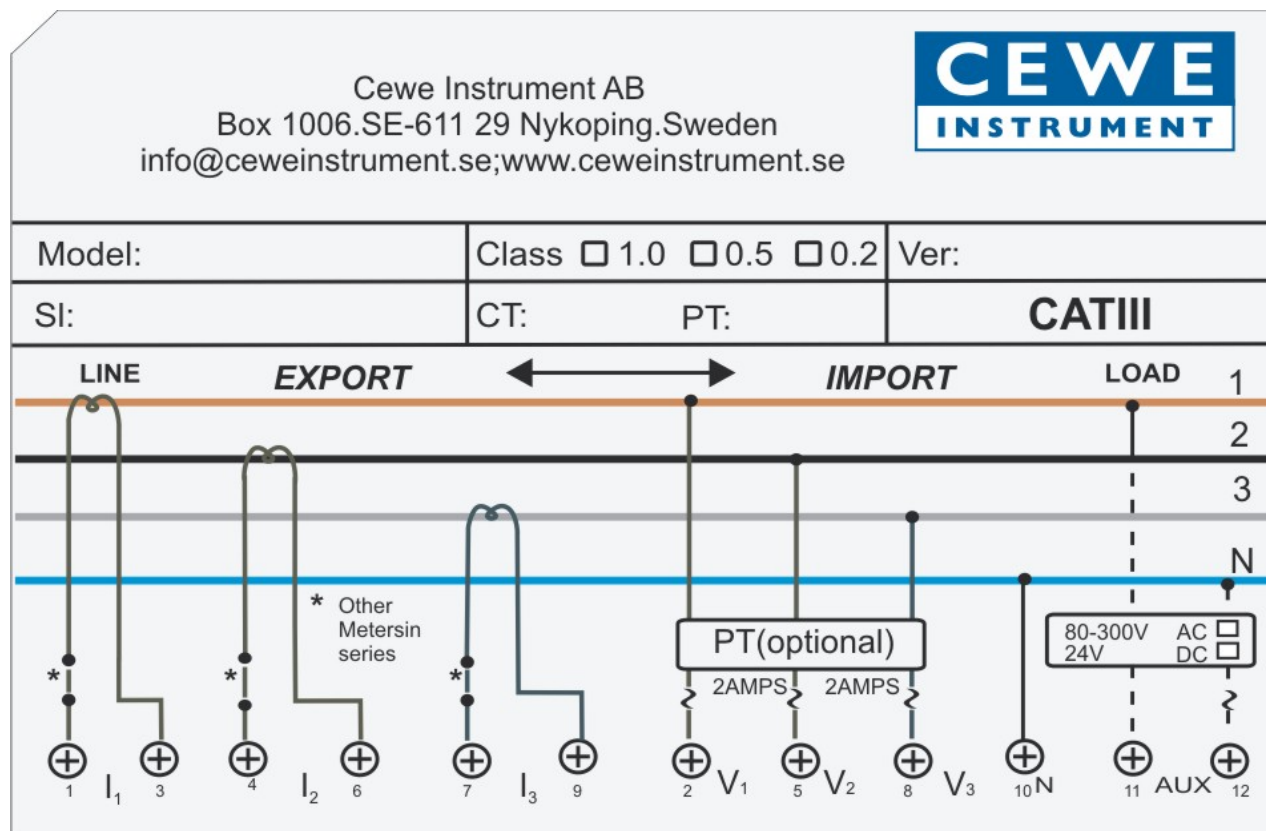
Cewe Instrument AB
Box 1006.SE-611 29 Nykoping.Sweden
info@ceweinstrument.se;www.ceweinstrument.se

CEWE
INSTRUMENT

| Model: | Class ☐ 1.0 ☐ 0.5 ☐ 0.2 | Ver: |
|---|---|---|
| SI: | CT: PT: | CATIII |

LINE EXPORT IMPORT LOAD

1
2
3
N

* Other Metersin series

*
*
*

PT(optional)

2AMPS 2AMPS

80-300V AC ☐
24V DC ☐

1 $I_1$ 3 4 $I_2$ 6 7 $I_3$ 9 2 $V_1$ 5 $V_2$ 8 $V_3$ 10 N 11 AUX 12